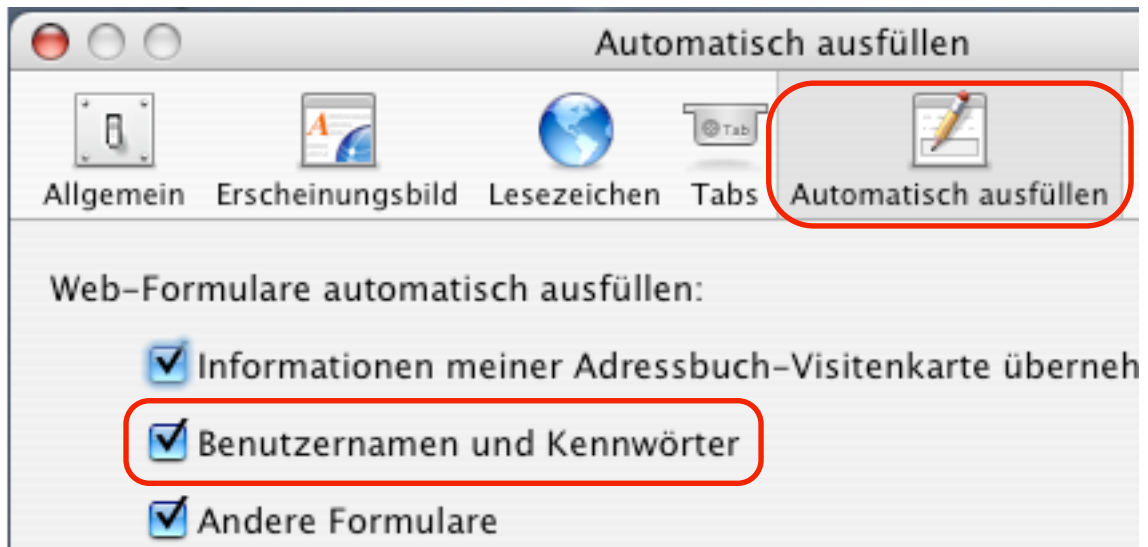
Automatisch ausfüllen

Tab

Allgemein Erscheinungsbild Lesezeichen Tabs Automatisch ausfüllen

Web-Formulare automatisch ausfüllen:

Informationen meiner Adressbuch-Visitenkarte überneh

Benutzernamen und Kennwörter

Andere Formulare